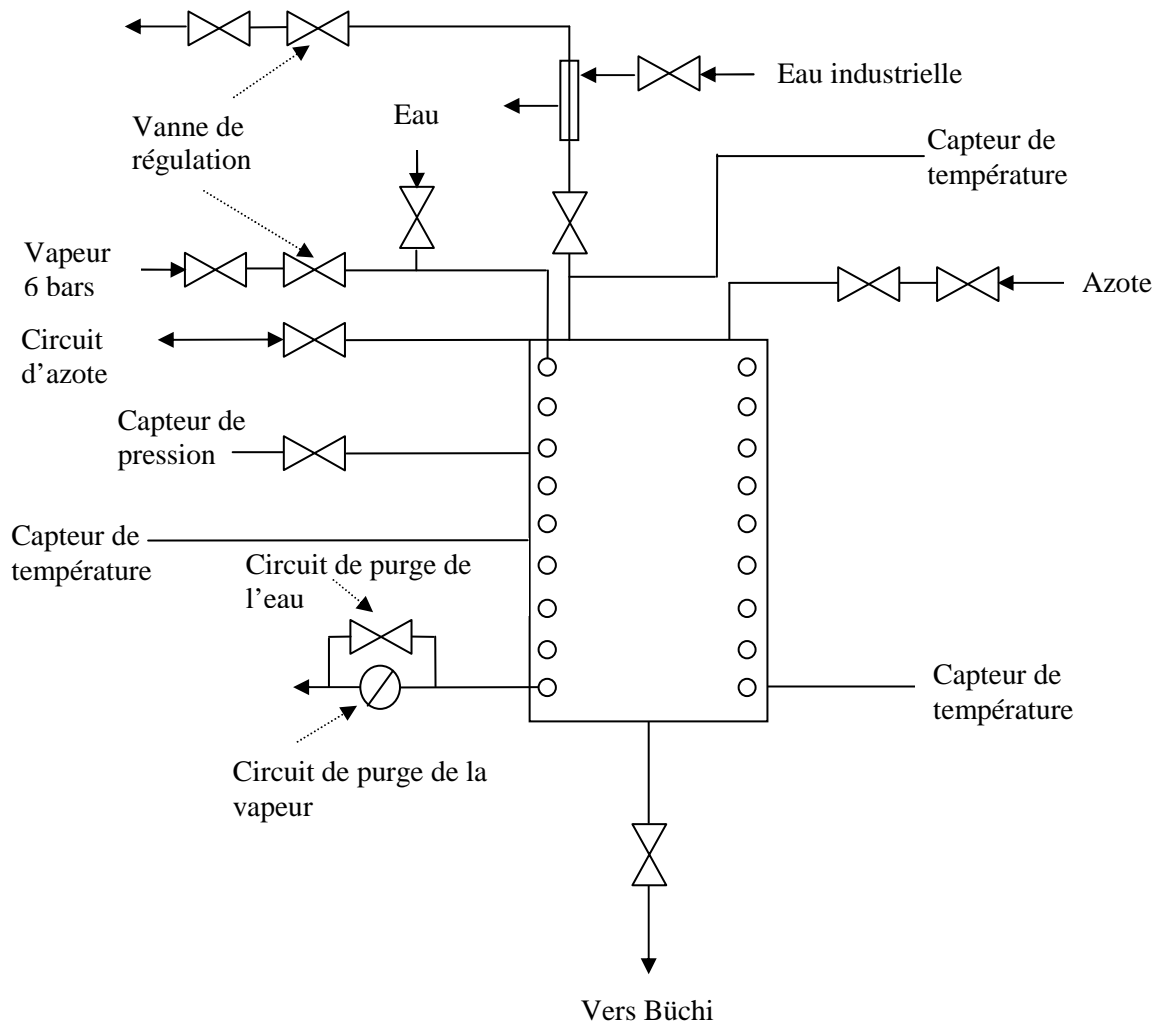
Eau industrielle

Vanne de régulation

Eau

Capteur de température

Vapeur 6 bars

Azote

Circuit d'azote

Capteur de pression

Capteur de température

Circuit de purge de l'eau

Capteur de température

Circuit de purge de la vapeur

Vers Büchi